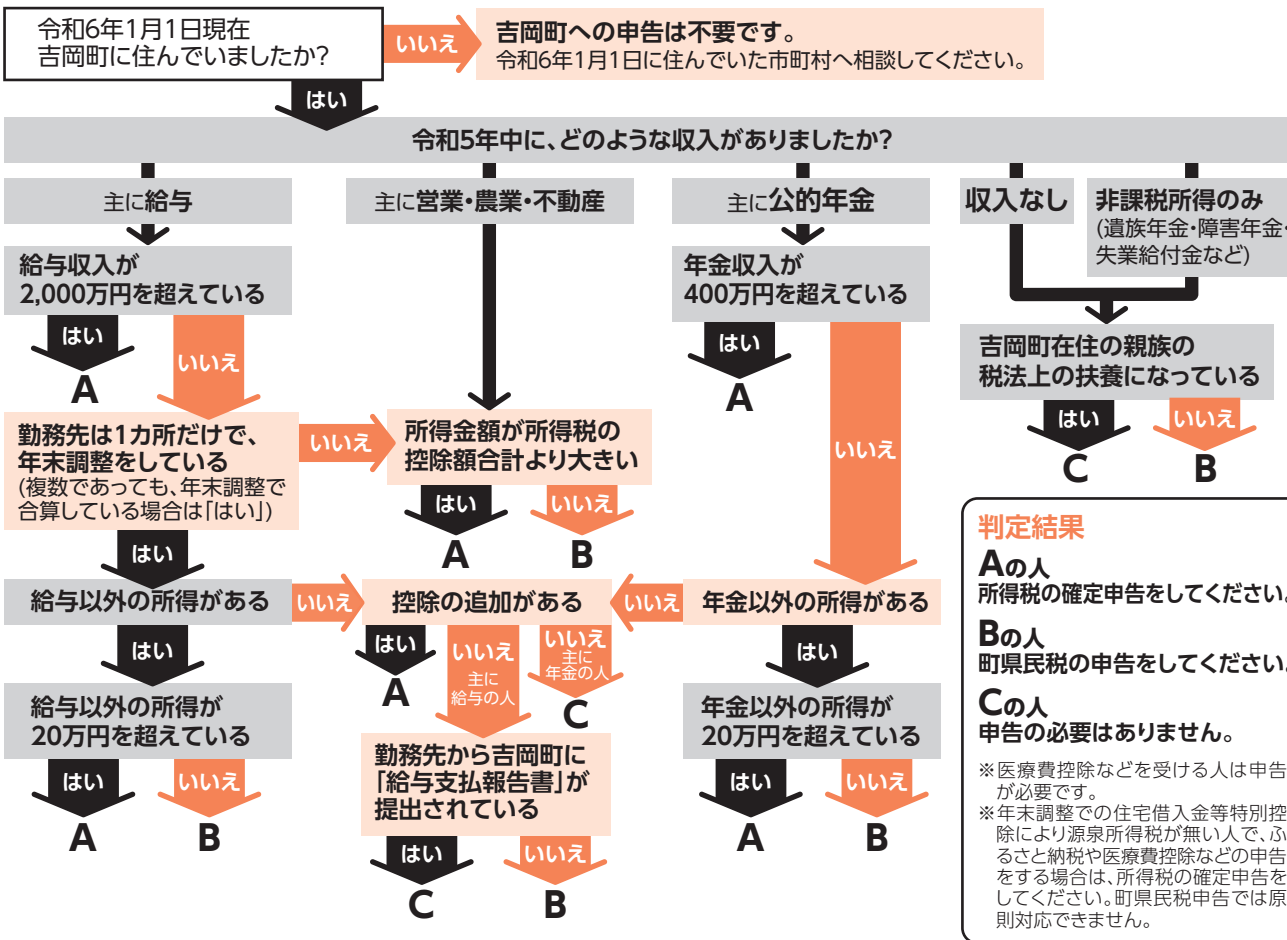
令和6年1月1日現在
吉岡町に住んでいましたか?

いいえ

吉岡町への申告は不要です。
令和6年1月1日に住んでいた市町村へ相談してください。

はい

令和5年中に、どのような収入がありましたか?

主に給与

主に営業・農業・不動産

主に公的年金

収入なし

非課税所得のみ
(遺族年金・障害年金・
失業給付金など)

給与収入が
2,000万円を超えている

はい
A

いいえ

勤務先は1カ所だけで、
年末調整をしている
(複数であっても、年末調整で合算している場合は「はい」)

いいえ

所得金額が所得税の
控除額合計より大きい

はい
A

いいえ
B

年金収入が
400万円を超えている

はい
A

いいえ

吉岡町在住の親族の
税法上の扶養になっている

はい
C

いいえ
B

はい

給与以外の所得がある

いいえ

控除の追加がある

いいえ

年金以外の所得がある

はい
A

いいえ
主に
給与の人

いいえ
主に
年金の人
C

はい

はい

給与以外の所得が
20万円を超えている

はい
A

いいえ
B

勤務先から吉岡町に
「給与支払報告書」が
提出されている

はい
C

いいえ
B

年金以外の所得が
20万円を超えている

はい
A

いいえ
B

判定結果

Aの人
所得税の確定申告をしてください。

Bの人
町県民税の申告をしてください。

Cの人
申告の必要はありません。

※医療費控除などを受ける人は申告が必要です。
※年末調整での住宅借入金等特別控除により源泉所得税が無い人で、ふるさと納税や医療費控除などの申告をする場合は、所得税の確定申告をしてください。町県民税申告では原則対応できません。